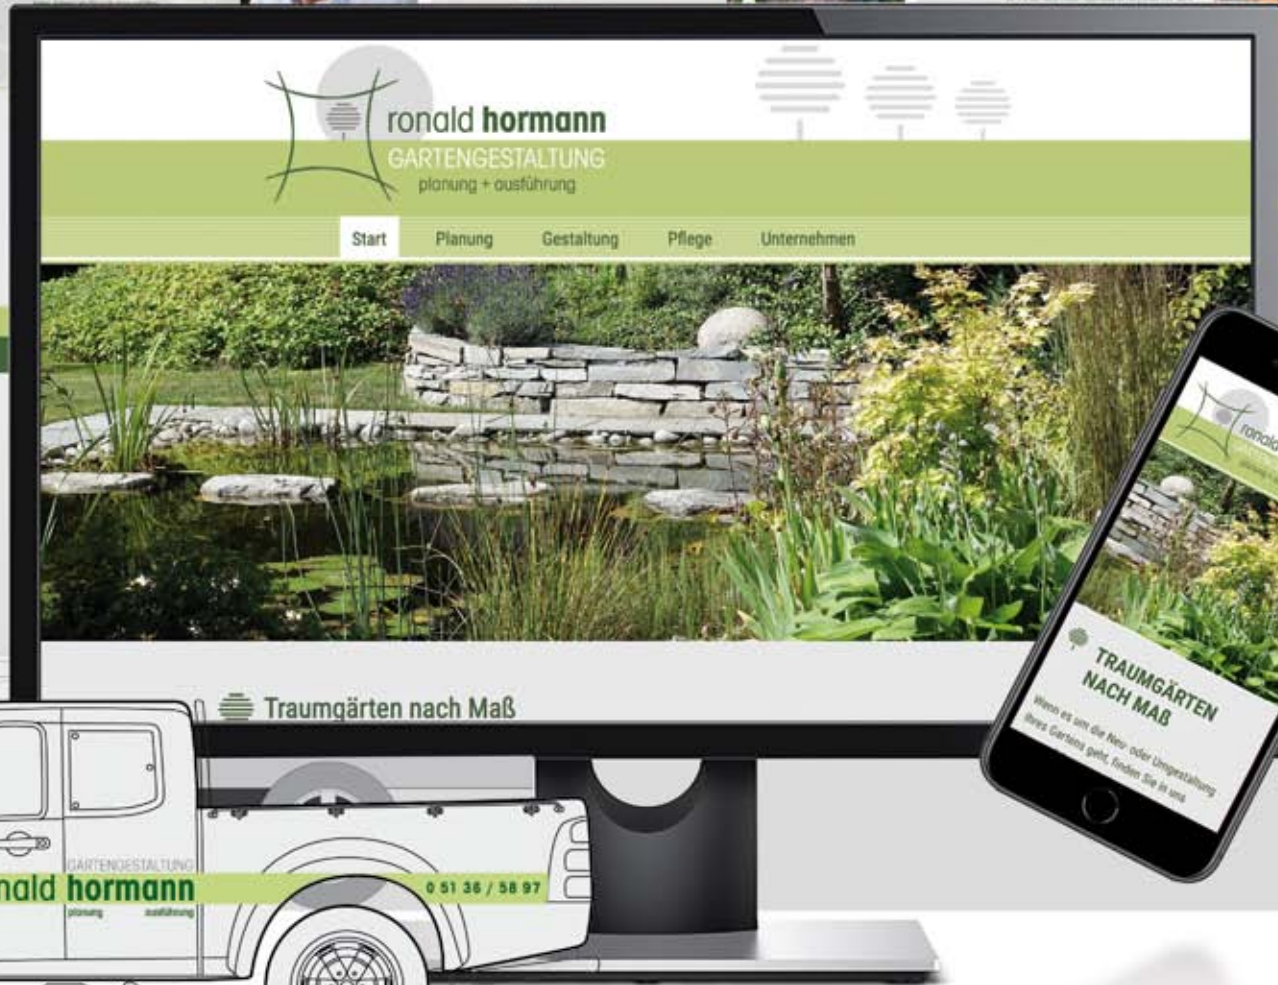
ronald hormann
GARTENGESTALTUNG
planung + ausführung

Start
Planung
Gestaltung
Pflege
Unternehmen

Traumgärten nach Maß

ronald
TRAUMGÄRTEN NACH MAß
Wenn es um die Neu- oder Umgestaltung Ihres Gartens geht, finden Sie in uns

GARTENGESTALTUNG
nald hormann
planung ausführung
0 51 36 / 58 97